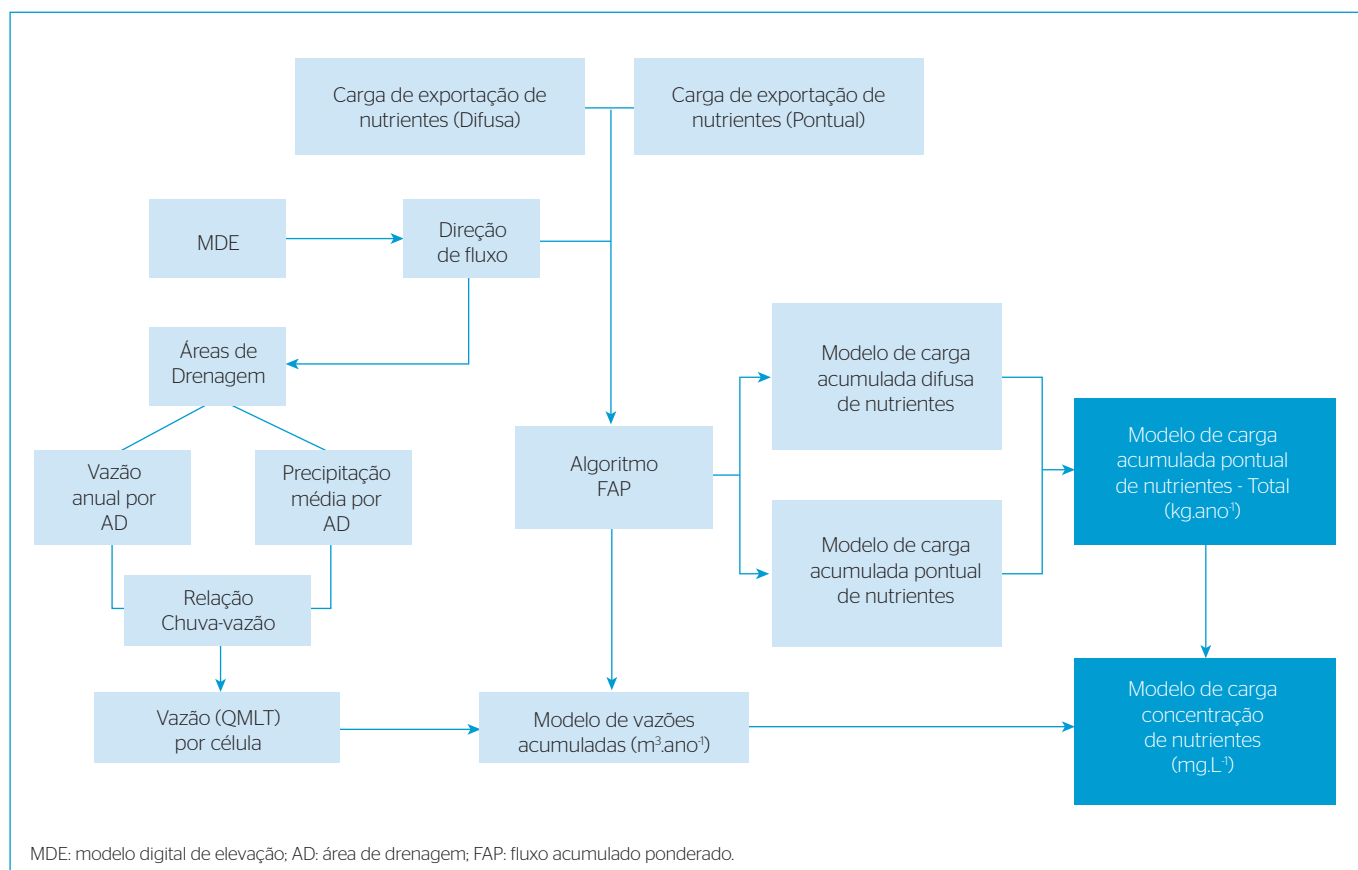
Carga de exportação de nutrientes (Difusa)

Carga de exportação de nutrientes (Pontual)

MDE

Direção de fluxo

Áreas de Drenagem

Modelo de carga acumulada difusa de nutrientes

Vazão anual por AD

Precipitação média por AD

Algoritmo FAP

Modelo de carga acumulada pontual de nutrientes - Total (kg.ano$^{-1}$)

Modelo de carga acumulada pontual de nutrientes

Relação Chuva-vazão

Modelo de carga concentração de nutrientes (mg.L$^{-1}$)

Vazão (QMLT) por célula

Modelo de vazões acumuladas (m$^3$.ano$^{-1}$)

MDE: modelo digital de elevação; AD: área de drenagem; FAP: fluxo acumulado ponderado.